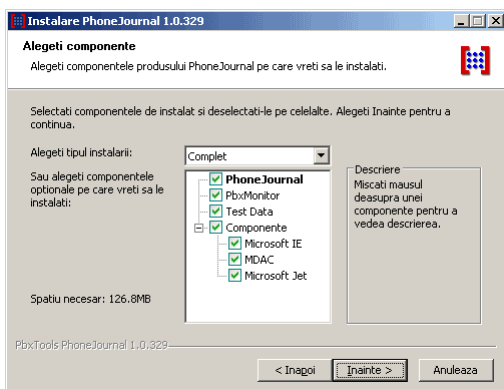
Instalare PhoneJournal 1.0.329

Alegeti componente

Alegeti componentele produsului PhoneJournal pe care vreti sa le instalati.

Selectati componentele de instalat si deselectati-le pe celelalte. Alegeti Inainte pentru a continua.

Alegeti tipul instalarii:

Complet

Sau alegeti componentele optionale pe care vreti sa le instalati:

PhoneJournal
PbxMonitor
Test Data
Componente
Microsoft IE
MDAC
Microsoft Jet

Descriere

Miscati mausul deasupra unei componente pentru a vedea descrierea.

Spatiu necesar: 126.8MB

PbxTools PhoneJournal 1.0.329

< Inapoi

Inainte >

Anuleaza